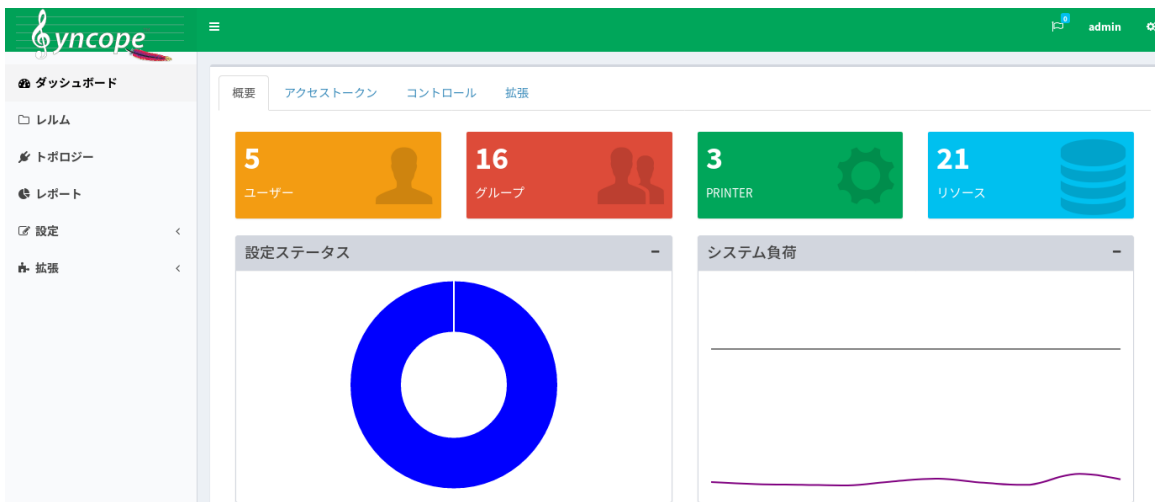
yncope

≡

0

admin

ダッシュボード

レルム

トポロジー

レポート

設定

拡張

概要 アクセストークン コントロール 拡張

5
ユーザー

16
グループ

3
PRINTER

21
リソース

設定ステータス −

システム負荷 −